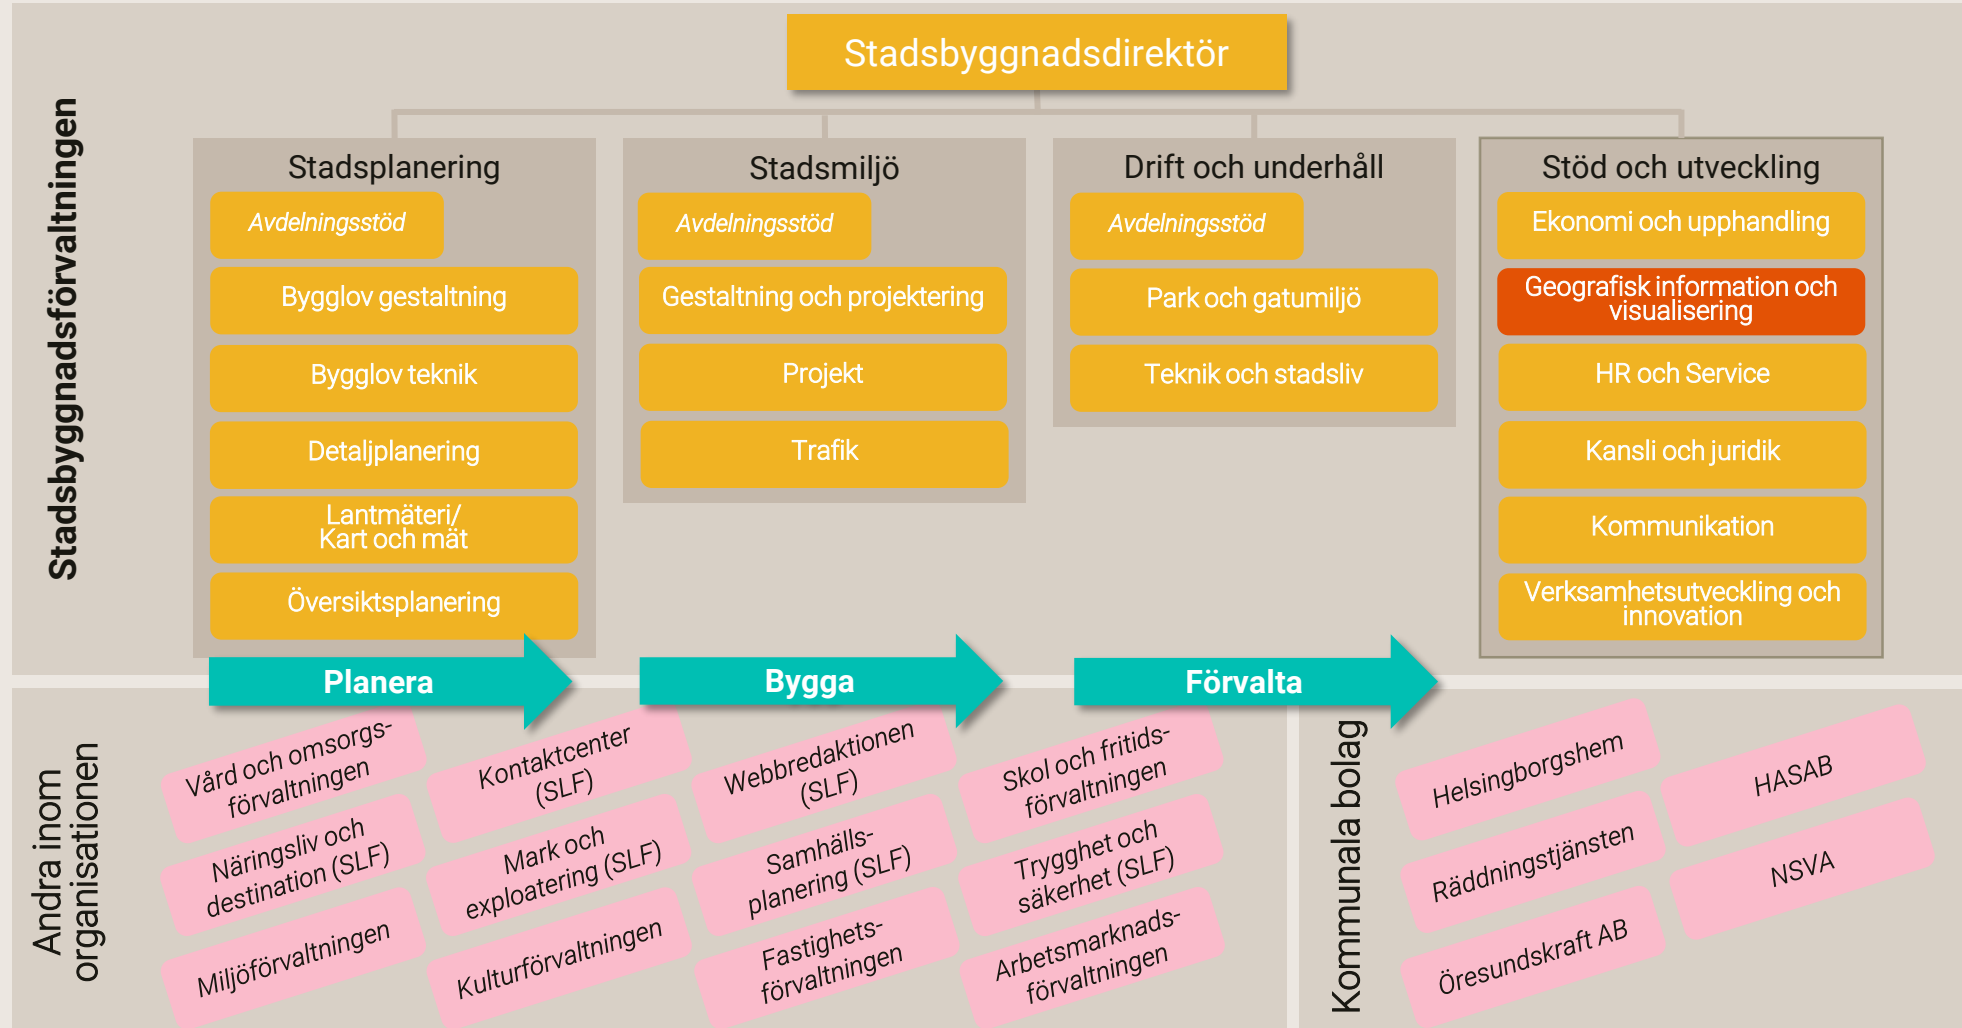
Stadsbyggnadsdirektör

Stadsbyggnadsförvaltningen

Stadsplanering
Avdelningsstöd
Bygglov gestaltning
Bygglov teknik
Detaljplanering
Lantmäteri/ Kart och mät
Översiktsplanering

Stadsmiljö
Avdelningsstöd
Gestaltning och projektering
Projekt
Trafik

Drift och underhåll
Avdelningsstöd
Park och gatumiljö
Teknik och stadsliv

Stöd och utveckling
Ekonomi och upphandling
Geografisk information och visualisering
HR och Service
Kansli och juridik
Kommunikation
Verksamhetsutveckling och innovation

Planera
Bygga
Förvalta

Andra inom organisationen

Vård och omsorgsförvaltningen
Näringsliv och destination (SLF)
Miljöförvaltningen
Kontaktcenter (SLF)
Mark och exploatering (SLF)
Kulturförvaltningen
Webbredaktionen (SLF)
Samhällsplanering (SLF)
Fastighetsförvaltningen
Skol och fritidsförvaltningen
Trygghet och säkerhet (SLF)
Arbetsmarknadsförvaltningen

Kommunala bolag

Helsingborgshem
Räddningstjänsten
Öresundskraft AB
HASAB
NSVA